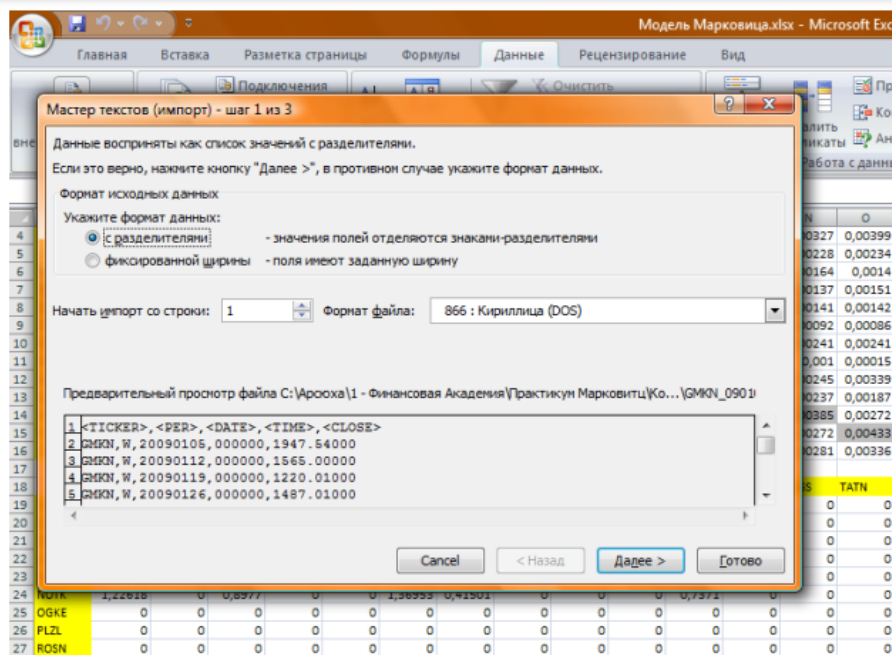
Модель Марковица.xlsx - Microsoft Exc

Главная Вставка Разметка страницы Формулы Данные Рецензирование Вид

Подключения Очистить

Мастер текстов (импорт) - шаг 1 из 3

Данные восприняты как список значений с разделителями.

Если это верно, нажмите кнопку "Далее >", в противном случае укажите формат данных.

Формат исходных данных

Укажите формат данных:

с разделителями - значения полей отделяются знаками-разделителями

фиксированной ширины - поля имеют заданную ширину

Начать импорт со строки: 1 Формат файла: 866 : Кириллица (DOS)

Предварительный просмотр файла C:\Apooxa\1 - Финансовая Академия\Практикум Марковитц\Ко...\GMKN_0901(

1 <TICKER>,<PER>,<DATE>,<TIME>,<CLOSE>
2 GMKN,W,20090105,000000,1947.54000
3 GMKN,W,20090112,000000,1565.00000
4 GMKN,W,20090119,000000,1220.01000
5 GMKN,W,20090126,000000,1487.01000

Cancel < Назад Далее > Готово

| | N | O |
|---|---|---|
| 4 | 00327 | 0,00399 |
| 5 | 00228 | 0,00234 |
| 6 | 00164 | 0,0014 |
| 7 | 00137 | 0,00151 |
| 8 | 00141 | 0,00142 |
| 9 | 00092 | 0,00086 |
| 10 | 00241 | 0,00241 |
| 11 | 0,001 | 0,00015 |
| 12 | 00245 | 0,00339 |
| 13 | 00237 | 0,00187 |
| 14 | 00385 | 0,00272 |
| 15 | 00272 | 0,00433 |
| 16 | 00281 | 0,00336 |
| 18 | | TATN |
| 19 | 0 | 0 |
| 20 | 0 | 0 |
| 21 | 0 | 0 |
| 22 | 0 | 0 |
| 23 | 0 | 0 |

24 NOTK 1,22618 0 0,8977 0 0 1,36953 0,41501 0 0 0 0,7371 0 0 0
25 OGKE 0 0 0 0 0 0 0 0 0 0 0 0 0 0
26 PLZL 0 0 0 0 0 0 0 0 0 0 0 0 0 0
27 ROSN 0 0 0 0 0 0 0 0 0 0 0 0 0 0